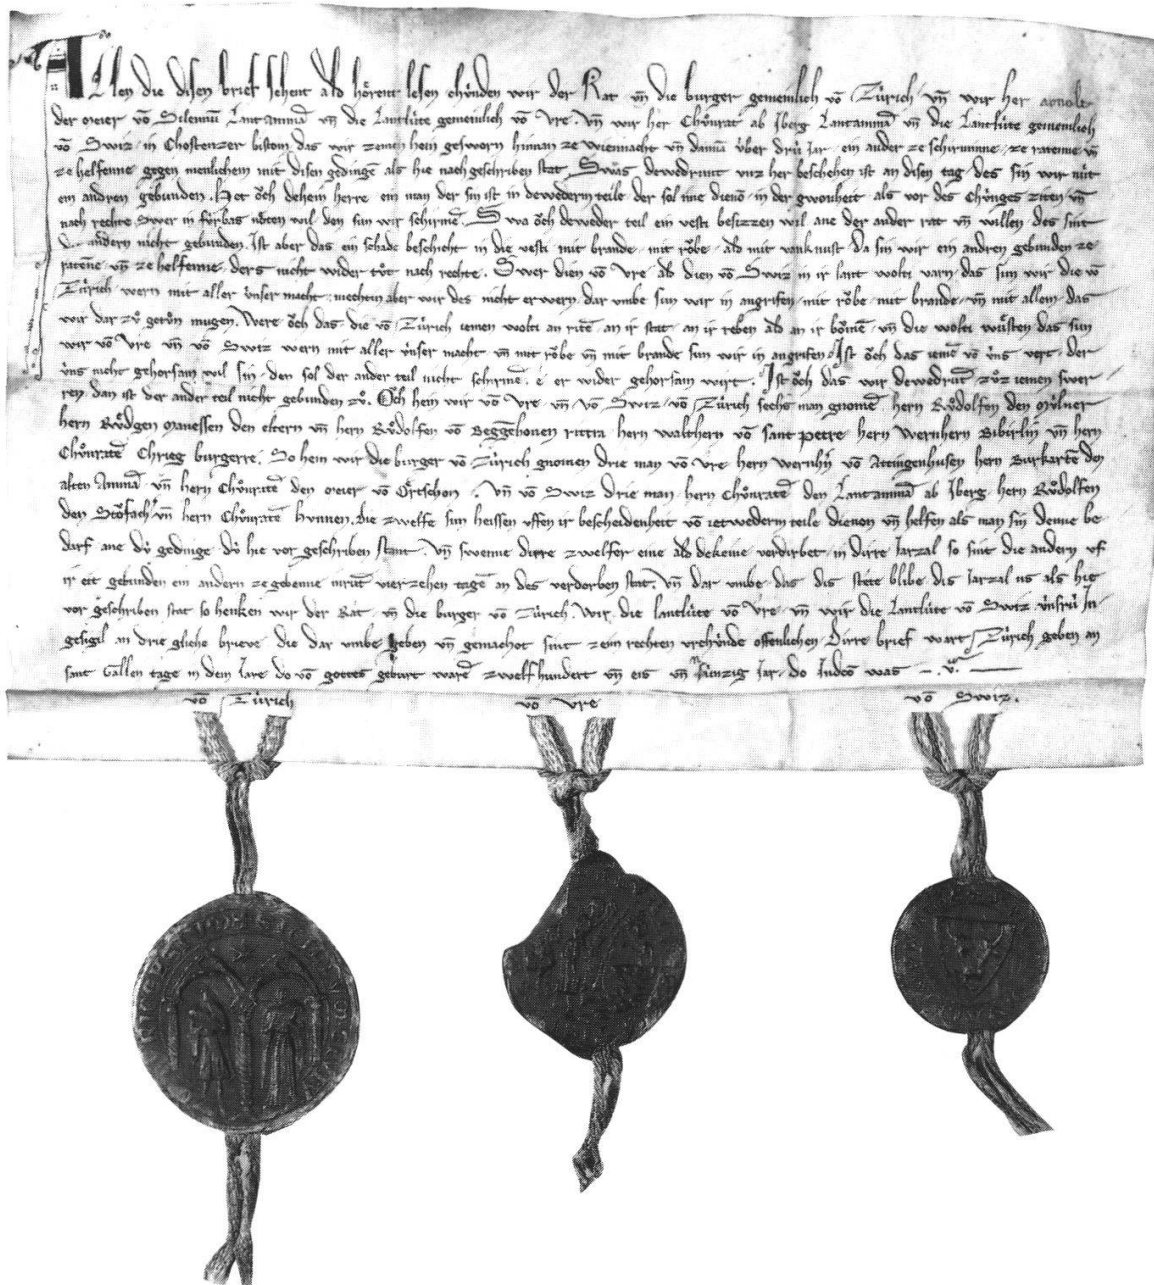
Allen die disen brief sehent ald hôrent lesen chúnden wir der Rat vn die burger gemeinlich vō Zúrich vn wir her Arnolt der meier vō Silenun Lantamman vn die Lantlúte gemeinlich vō Vre. vn wir her Chŏnrat ab Iberg Lantamman vn die Lantlúte gemeinlich vō Swiz in Chostenzer bistom das wir zemen hein gesworn hinnan ze wienacht vn dannan über drú iar . ein ander ze schirmenne . ze ratenne vn ze helfenne gegen menlichem mit disen gedinge als hie nach geschriben stat . Swas dewedrunt vnz her beschehen ist an disen tag des sin wir nit ein andren gebunden . Het och dehein herre ein man der sin ist in dewederm teile der sol ime dienō in der gwonheit als vor des chúnges ziten vn nach rechte . Swer in fúrbas uber wil den sin wir schirmē . Swa och deweder teil ein vesti besizzen wil ane der ander rat vn willen des sint wir andern nicht gebunden . Ist aber das ein schade beschicht in die vesti mit brande mit rŏbe ald mit vankmust da sin wir ein andren gebunden ze ratenne vn ze helfenne ders nicht wider tůt nach rechte . Swer dien vō Vre ald dien vō Swiz in ir lant wolti varn das sun wir die vō Zúrich wern mit aller vnser macht . mechten aber wir des nicht erwern dar umbe sun wir in angrifen mit rŏbe mit brande vn mit allem das wir dar zů getůn mugen . Were och das die vō Zúrich iemen wolti an ritē an ir stat an ir reben ald an ir bŏme vn die wolti wúsften das sun wir vō Vre vn vō Swiz wern mit aller vnser macht vn mit rŏbe vn mit brande sun wir in angrifen . Ist och das iemē vō úns vert der úns nicht gehorsam wil sin . den sol der ander teil nicht schirmē . e er wider gehorsam wirt . Ist och das wir dewedrunt zů iemen swerrēn . dan ist der ander teil nicht gebunden zů . Och hein wir vō Vre vn vō Swiz vō Zúrich sechs man gnomē hern Růdolfen den Mülner hern Růdgen Manessen den eltern vn hern Růdolfen vō Beggehonen rittar hern Walthern vō Sant Petre hern Wernhern Biberlin vn hern Chŏnrate Chrieg burgere . So hein wir die burger vō Zúrich gnomen drie man vō Vre hern Wernhn vō Attingenhusen hern Burkarte den alten Amman vn hern Chŏnrate den meier vō Ortschon . vn vō Swiz drie man hern Chŏnrate den Lantamman ab Iberg hern Rŏdolfen den Stŏfach vn hern Chŏnrate Hunnen . die zwelfe sun heissen uffen ir bescheidenheit vō ietwederm teile dienon vn helfen als man sin deme bedarf ane dú gedinge dú hie vor geschriben stant . vn swenne dirre zwelfer eine ald deheine verdirbet in dirre iarzal so sunt die andern uf ir eit gebunden ein andern ze gebenne inrunt vierzehen tage an des verderben stat . vn dar umbe das dis stete blibe dis iarzal us als hie vor geschriben stat so henken wir der Rat vn die burger vō Zúrich . wir die Lantlúte vō Vre vn wir die Lantlúte vō Swiz únsrú Ingesigil an drie gliche brieve die dar umbe geben vn gemachot sint ze einem rechten vrchúnde offenlichen . Dirre brief wart Zúrich geben an sant Gallen tage in dem iare do vō gottes geburte waren zwelfhundert vn eis vn sinzig iar . do Indictio was . x. —

vō Zúrich
vō Vre
vō Swiz.